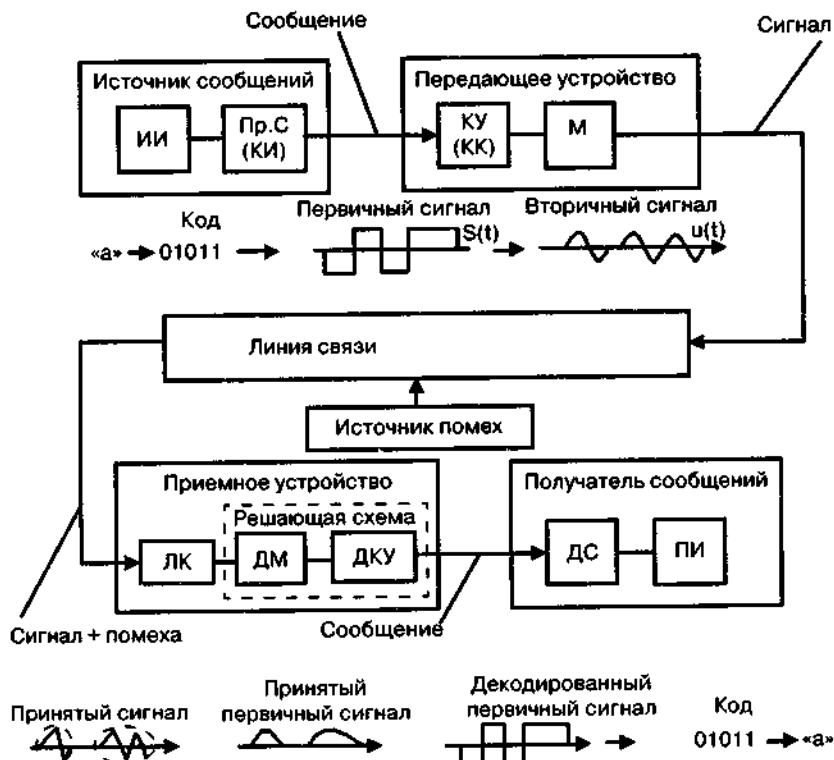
Сообщение

Сигнал

Источник сообщений

ИИ

Пр.С (КИ)

Передающее устройство

КУ (КК)

М

Код

«а» → 01011 →

Первичный сигнал

S(t)

Вторичный сигнал

u(t)

Линия связи

Источник помех

Приемное устройство

Решающая схема

ЛК

ДМ

ДКУ

Получатель сообщений

ДС

ПИ

Сигнал + помеха

Сообщение

Принятый сигнал

Принятый первичный сигнал

Декодированный первичный сигнал

Код

01011 → «а»